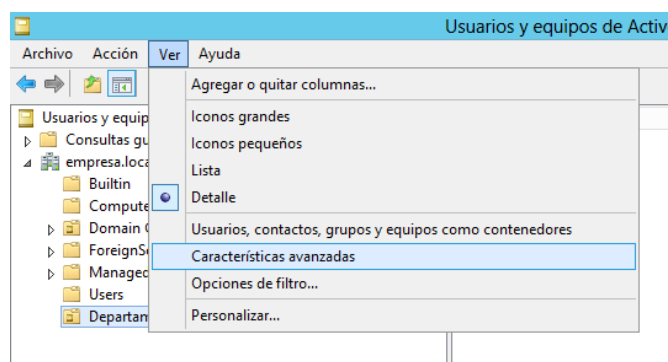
Usuarios y equipos de Activ

Archivo Acción Ver Ayuda

Usuarios y equip
Consultas gu
empresa.loca
Builtin
Compute
Domain C
ForeignS
Managed
Users
Departam

Agregar o quitar columnas...
Iconos grandes
Iconos pequeños
Lista
Detalle
Usuarios, contactos, grupos y equipos como contenedores
Características avanzadas
Opciones de filtro...
Personalizar...